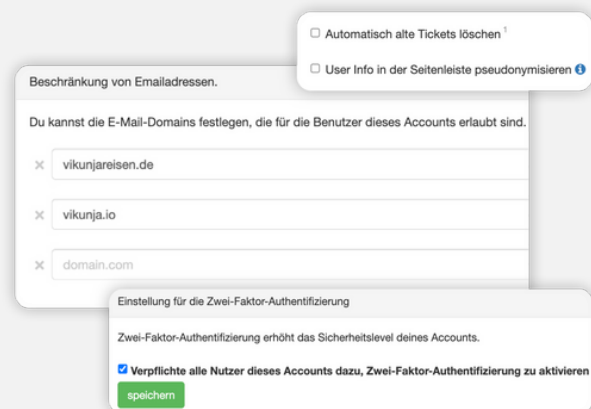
Automatisch alte Tickets löschen $^1$

User Info in der Seitenleiste pseudonymisieren

Beschränkung von Emailadressen.

Du kannst die E-Mail-Domains festlegen, die für die Benutzer dieses Accounts erlaubt sind.

× vikunjareisen.de

× vikunja.io

× domain.com

Einstellung für die Zwei-Faktor-Authentifizierung

Zwei-Faktor-Authentifizierung erhöht das Sicherheitslevel deines Accounts.

Verpflichte alle Nutzer dieses Accounts dazu, Zwei-Faktor-Authentifizierung zu aktivieren

speichern